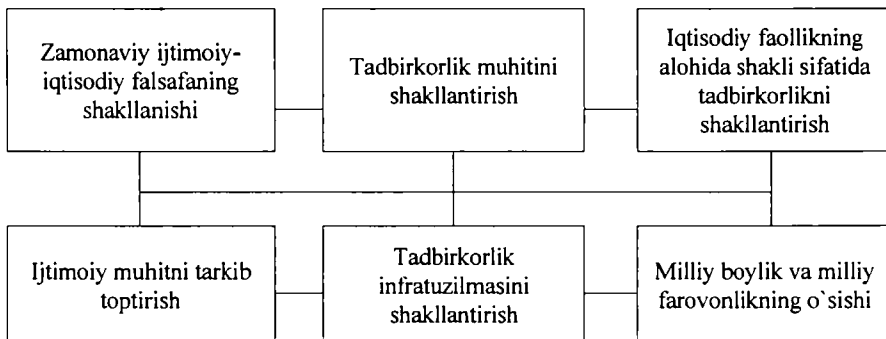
Zamonaviy ijtimoiy-iqtisodiy falsafaning shakllanishi

Tadbirkorlik muhitini shakllantirish

Iqtisodiy faollikning alohida shakli sifatida tadbirkorlikni shakllantirish

Ijtimoiy muhitni tarkib toptirish

Tadbirkorlik infratuzilmasini shakllantirish

Milliy boylik va milliy farovonlikning o`sishi